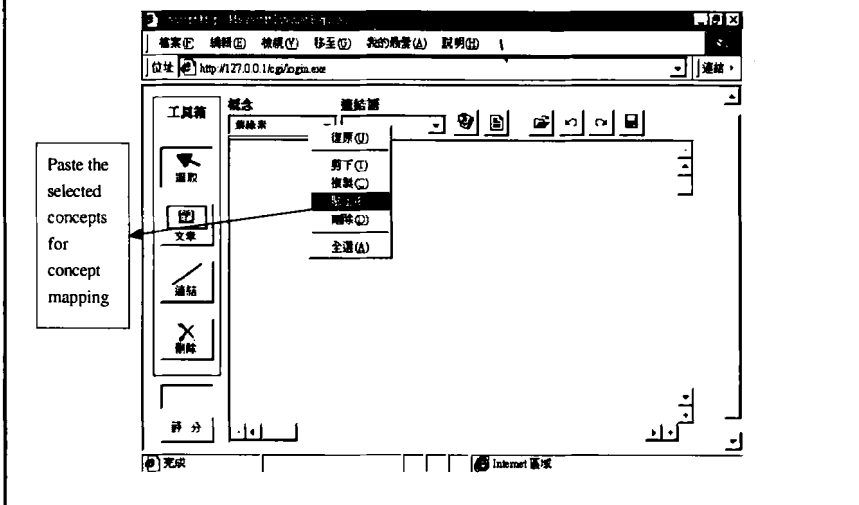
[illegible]

檔案(F) 編輯(E) 檢視(V) 移至(G) 我的最愛(A) 說明(H)

位址 http://127.0.0.1/cgi/login.exe

連結

工具箱

概念

連結詞

復原(U)

剪下(T)

複製(C)

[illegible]

刪除(D)

全選(A)

選取

文章

連結

刪除

評分

Paste the selected concepts for concept mapping

完成

Internet 區域